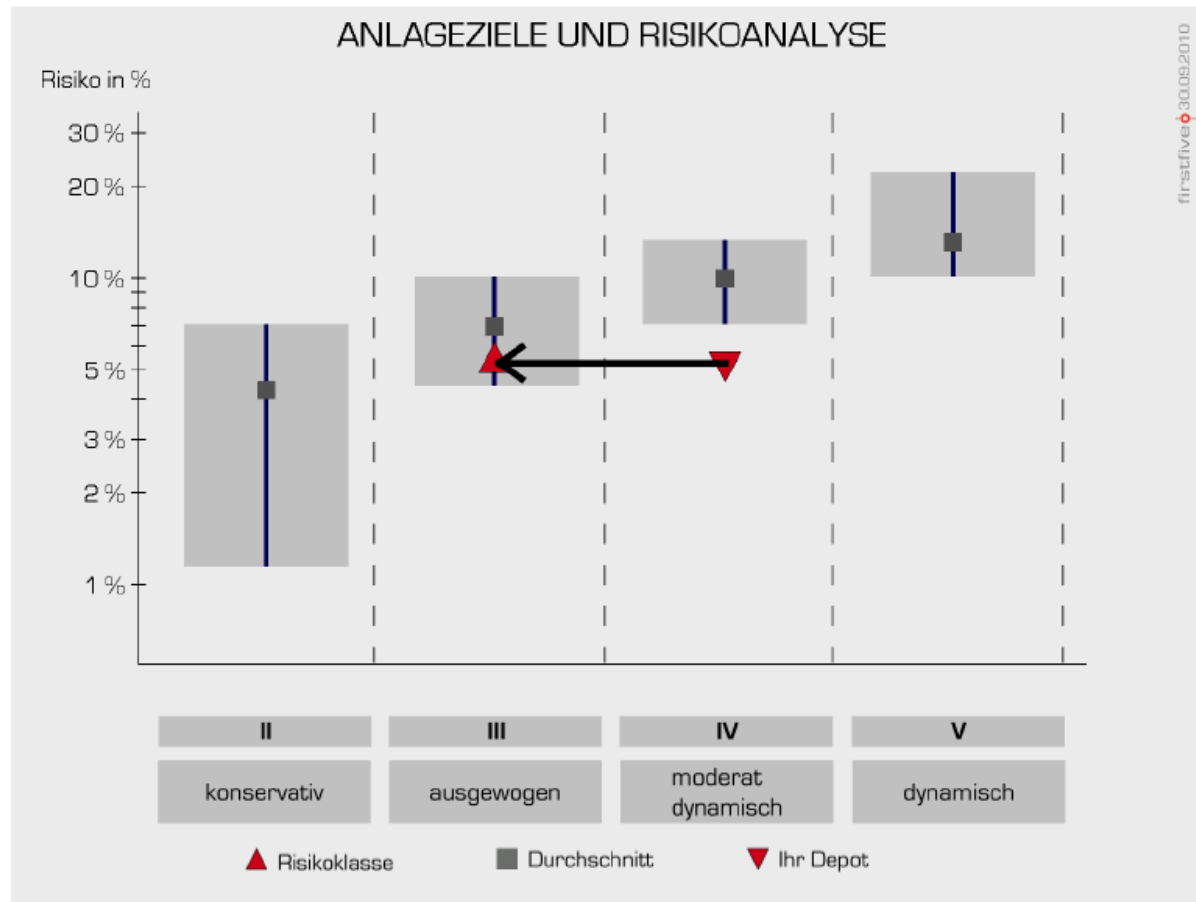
ANLAGEZIELE UND RISIKOANALYSE

Risiko in %

30 %
20 %
10 %
5 %
3 %
2 %
1 %

firstfive 30.09.2010

| II | III | IV | V |
|---|---|---|---|
| konservativ | ausgewogen | moderat dynamisch | dynamisch |

Risikoklasse Durchschnitt Ihr Depot